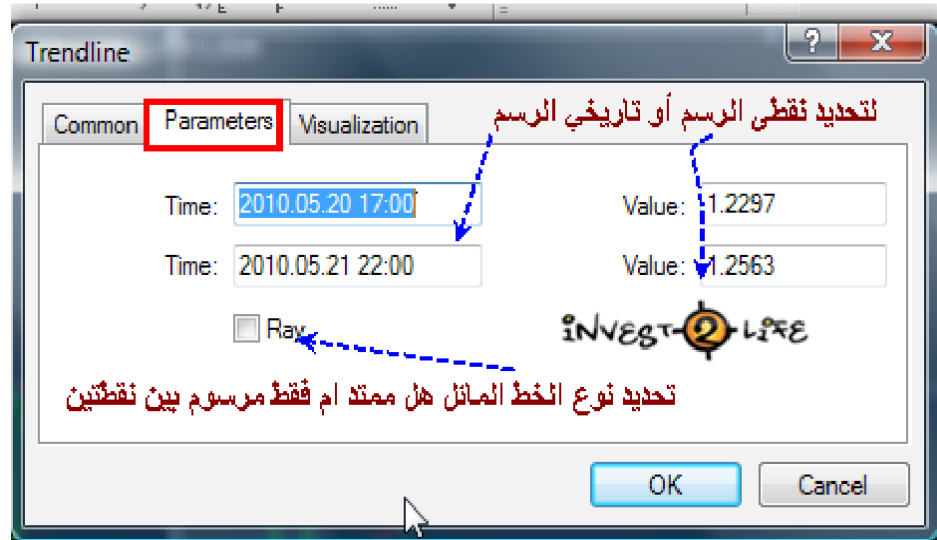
Trendline

?

Common

Parameters

Visualization

لتحديد نقطى الرسم أو تاريخي الرسم

Time: 2010.05.20 17:00

Value: 1.2297

Time: 2010.05.21 22:00

Value: 1.2563

Ray

INVEST-2-LIFE

تحديد نوع الخط المائل هل ممتد ام فقط مرسوم بين نقطتين

OK

Cancel